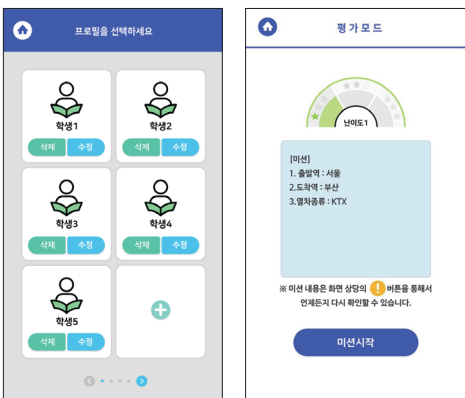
프로필을 선택하세요

학생1
삭제 수정

학생2
삭제 수정

학생3
삭제 수정

학생4
삭제 수정

학생5
삭제 수정

평가모드

난이도1

[미션]
1. 출발역 : 서울
2.도착역 : 부산
3.열차종류 : KTX

※ 미션 내용은 화면 상단의 ! 버튼을 통해서 언제든지 다시 확인할 수 있습니다.

미션시작